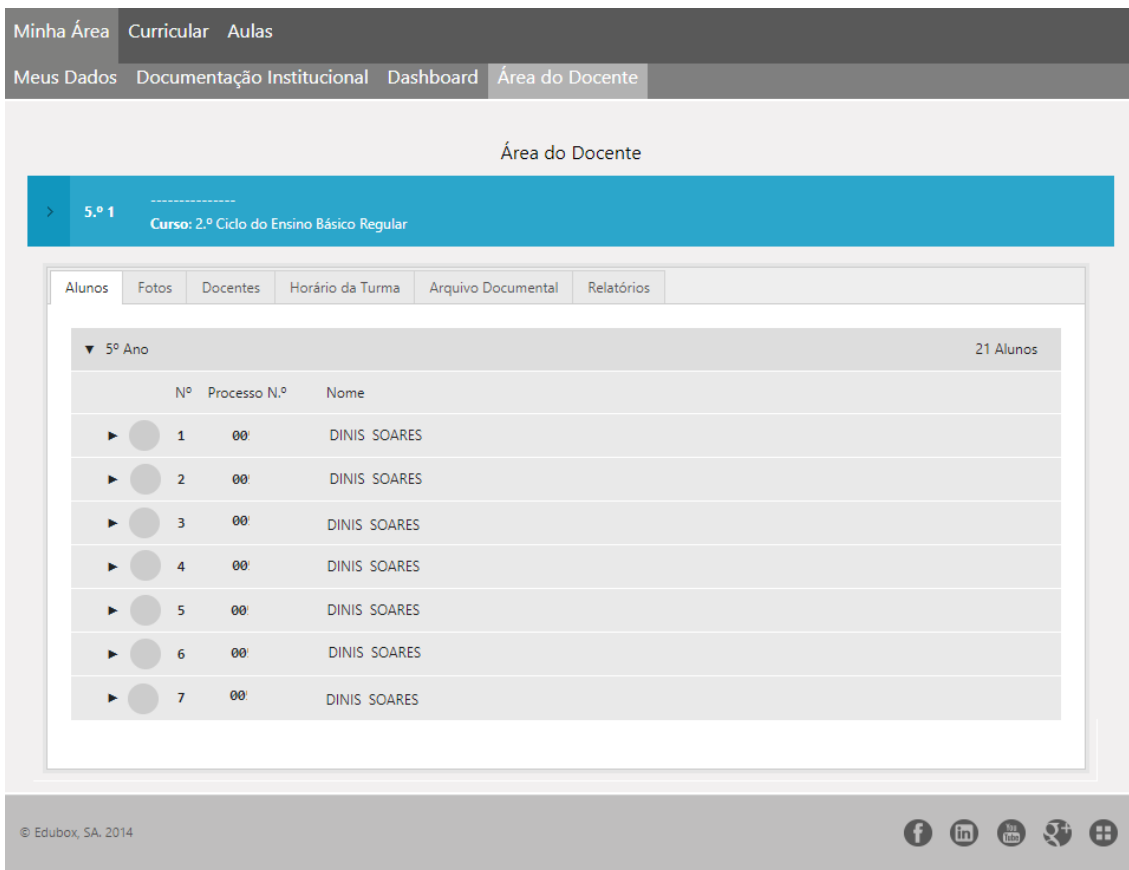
Minha Área Curricular Aulas

Meus Dados Documentação Institucional Dashboard Área do Docente

Área do Docente

5.º 1

---------------
Curso: 2.º Ciclo do Ensino Básico Regular

Alunos Fotos Docentes Horário da Turma Arquivo Documental Relatórios

▼ 5º Ano 21 Alunos

| Nº | Processo N.º | Nome |
|---|---|---|
| 1 | 00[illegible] | DINIS SOARES |
| 2 | 00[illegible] | DINIS SOARES |
| 3 | 00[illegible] | DINIS SOARES |
| 4 | 00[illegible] | DINIS SOARES |
| 5 | 00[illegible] | DINIS SOARES |
| 6 | 00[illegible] | DINIS SOARES |
| 7 | 00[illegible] | DINIS SOARES |

© Edubox, SA. 2014